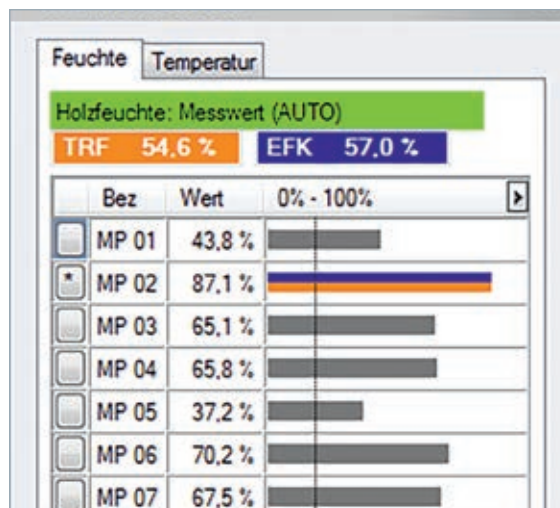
Feuchte Temperatur

Holzfeuchte: Messwert (AUTO)

TRF 54,6 % EFK 57,0 %

| | Bez | Wert | 0% - 100% |
|---|---|---|---|
| | MP 01 | 43,8 % | |
| * | MP 02 | 87,1 % | |
| | MP 03 | 65,1 % | |
| | MP 04 | 65,8 % | |
| | MP 05 | 37,2 % | |
| | MP 06 | 70,2 % | |
| | MP 07 | 67,5 % | |